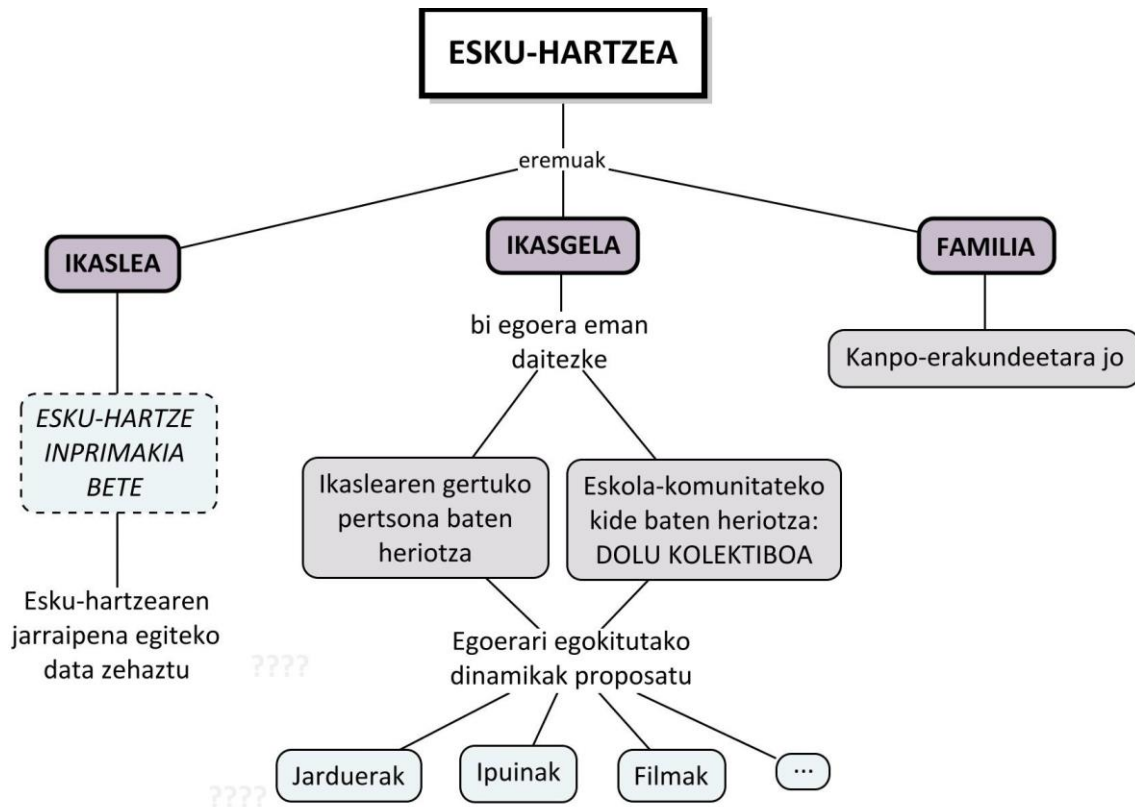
ESKU-HARTZEA

eremuak

IKASLEA

IKASGELA

FAMILIA

bi egoera eman daitezke

Kanpo-erakundeetara jo

ESKU-HARTZE INPRIMAKIA BETE

Ikaslearen gertuko pertsona baten heriotza

Eskola-komunitateko kide baten heriotza: DOLU KOLEKTIBOA

Esku-hartzearen jarraipena egiteko data zehaztu

????

Egoerari egokitutako dinamikak proposatu

Jarduerak

Ipuinak

Filmak

...

????